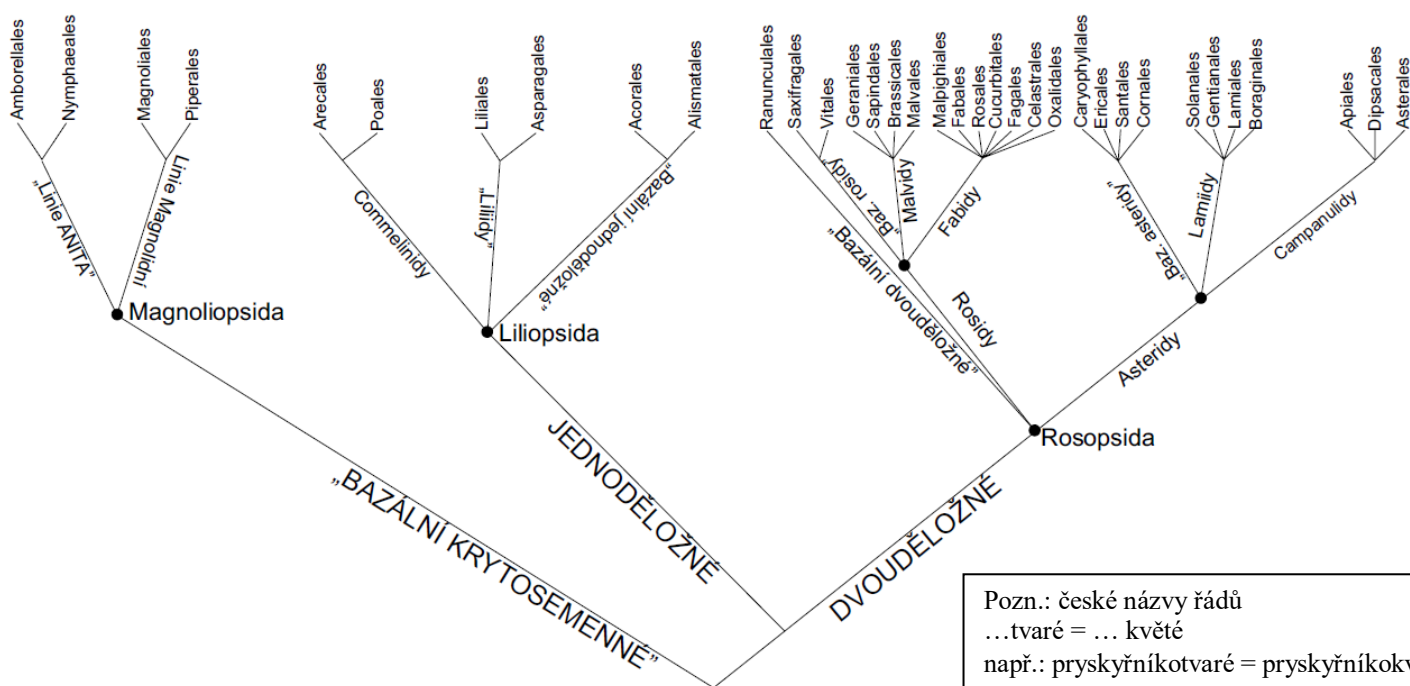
Amborellales
Nymphaeales
Magnoliales
Piperales
„Linie ANITA"
Linie Magnoliidní
Magnoliopsida
Arecales
Poales
Commelinidy
Liliales
Asparagales
„Liliidy"
Acorales
Alismatales
„Bazální jednoděložné"
Liliopsida
Ranunculales
Saxifragales
Vitales
Geraniales
Sapindales
Brassicales
Malvales
Malpighiales
Fabales
Rosales
Cucurbitales
Fagales
Celastrales
Oxalidales
„Baz. rosidy"
Malvidy
Fabidy
„Bazální dvouděložné"
Rosidy
Caryophyllales
Ericales
Santales
Cornales
Solanales
Gentianales
Lamiales
Boraginales
„Baz. asteridy"
Lamiidy
Apiales
Dipsacales
Asterales
Campanulidy
Asteridy
Rosopsida
„BAZÁLNÍ KRYTOSEMENNÉ"
JEDNODĚLOŽNÉ
DVOUDĚLOŽNÉ

Pozn.: české názvy řádů
…tvaré = … květé
např.: pryskyřníkotvaré = pryskyřníkokv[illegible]